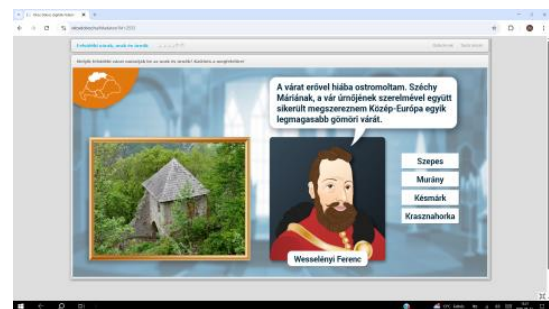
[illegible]

A várat erővel hiába ostromoltam. Széchy Máriának, a vár úrnőjének szerelmével együtt sikerült megszereznem Közép-Európa egyik legmagasabb gömöri várát.

Szepes

Murány

Késmárk

Krasznahorka

Wesselényi Ferenc